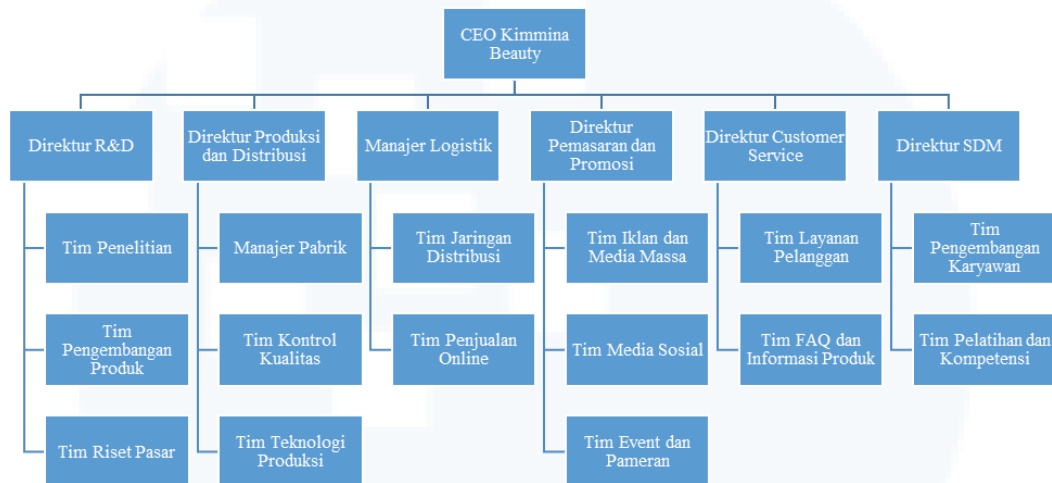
CEO Kimmina Beauty

Direktur R&D

Tim Penelitian

Tim Pengembangan Produk

Tim Riset Pasar

Direktur Produksi dan Distribusi

Manajer Pabrik

Tim Kontrol Kualitas

Tim Teknologi Produksi

Manajer Logistik

Tim Jaringan Distribusi

Tim Penjualan Online

Direktur Pemasaran dan Promosi

Tim Iklan dan Media Massa

Tim Media Sosial

Tim Event dan Pameran

Direktur Customer Service

Tim Layanan Pelanggan

Tim FAQ dan Informasi Produk

Direktur SDM

Tim Pengembangan Karyawan

Tim Pelatihan dan Kompetensi